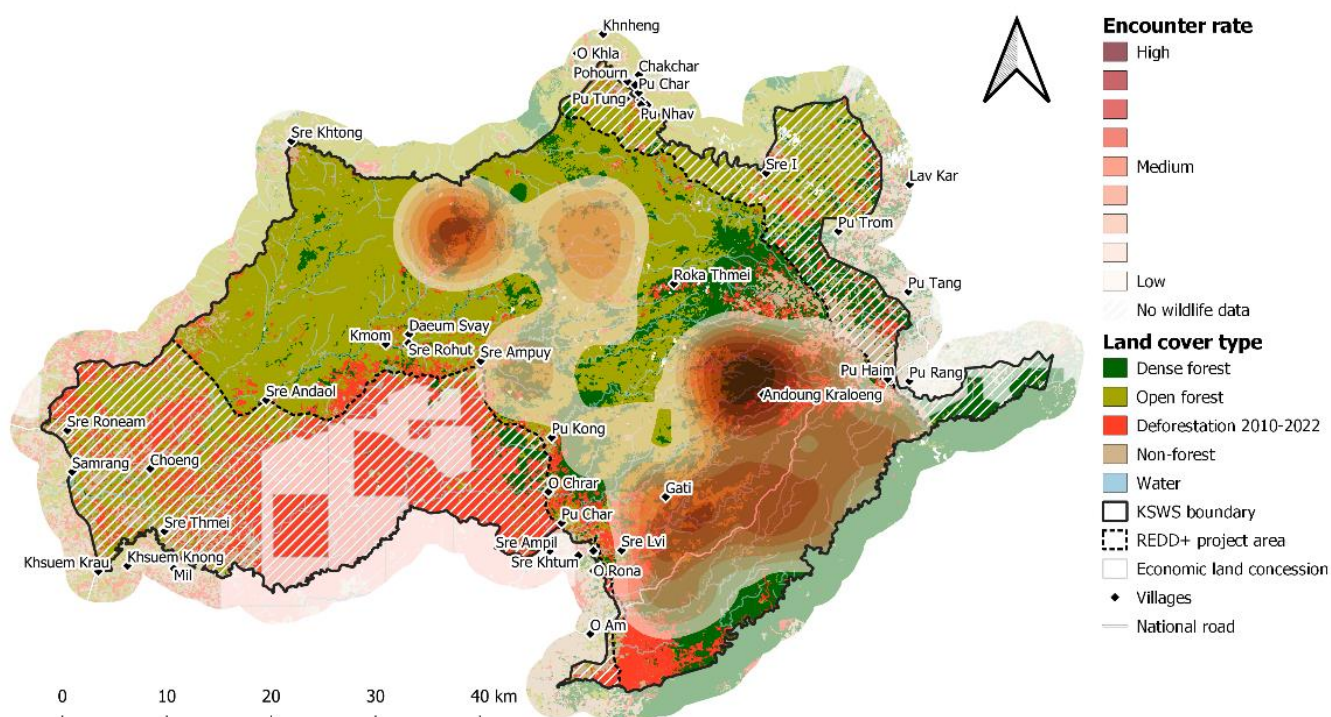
Khnheng
O Khla
Chakchar
Pohourn
Pu Char
Pu Tung
Pu Nhav
Sre Khtong
Sre I
Lav Kar
Pu Trom
Roka Thmei
Pu Tang
Kmom
Daeum Svay
Sre Rohut
Sre Ampuy
Pu Haim
Pu Rang
Sre Andaol
Andoung Kraloeng
Sre Roneam
Pu Kong
Samrang
Choeng
O Chrar
Gati
Sre Thmei
Pu Char
Sre Ampil
Sre Lvi
Khsuem Krau
Khsuem Knong
Mil
Sre Khtum
O Rona
O Am

0 10 20 30 40 km

Encounter rate
High
Medium
Low
No wildlife data
Land cover type
Dense forest
Open forest
Deforestation 2010-2022
Non-forest
Water
KSWS boundary
REDD+ project area
Economic land concession
Villages
National road